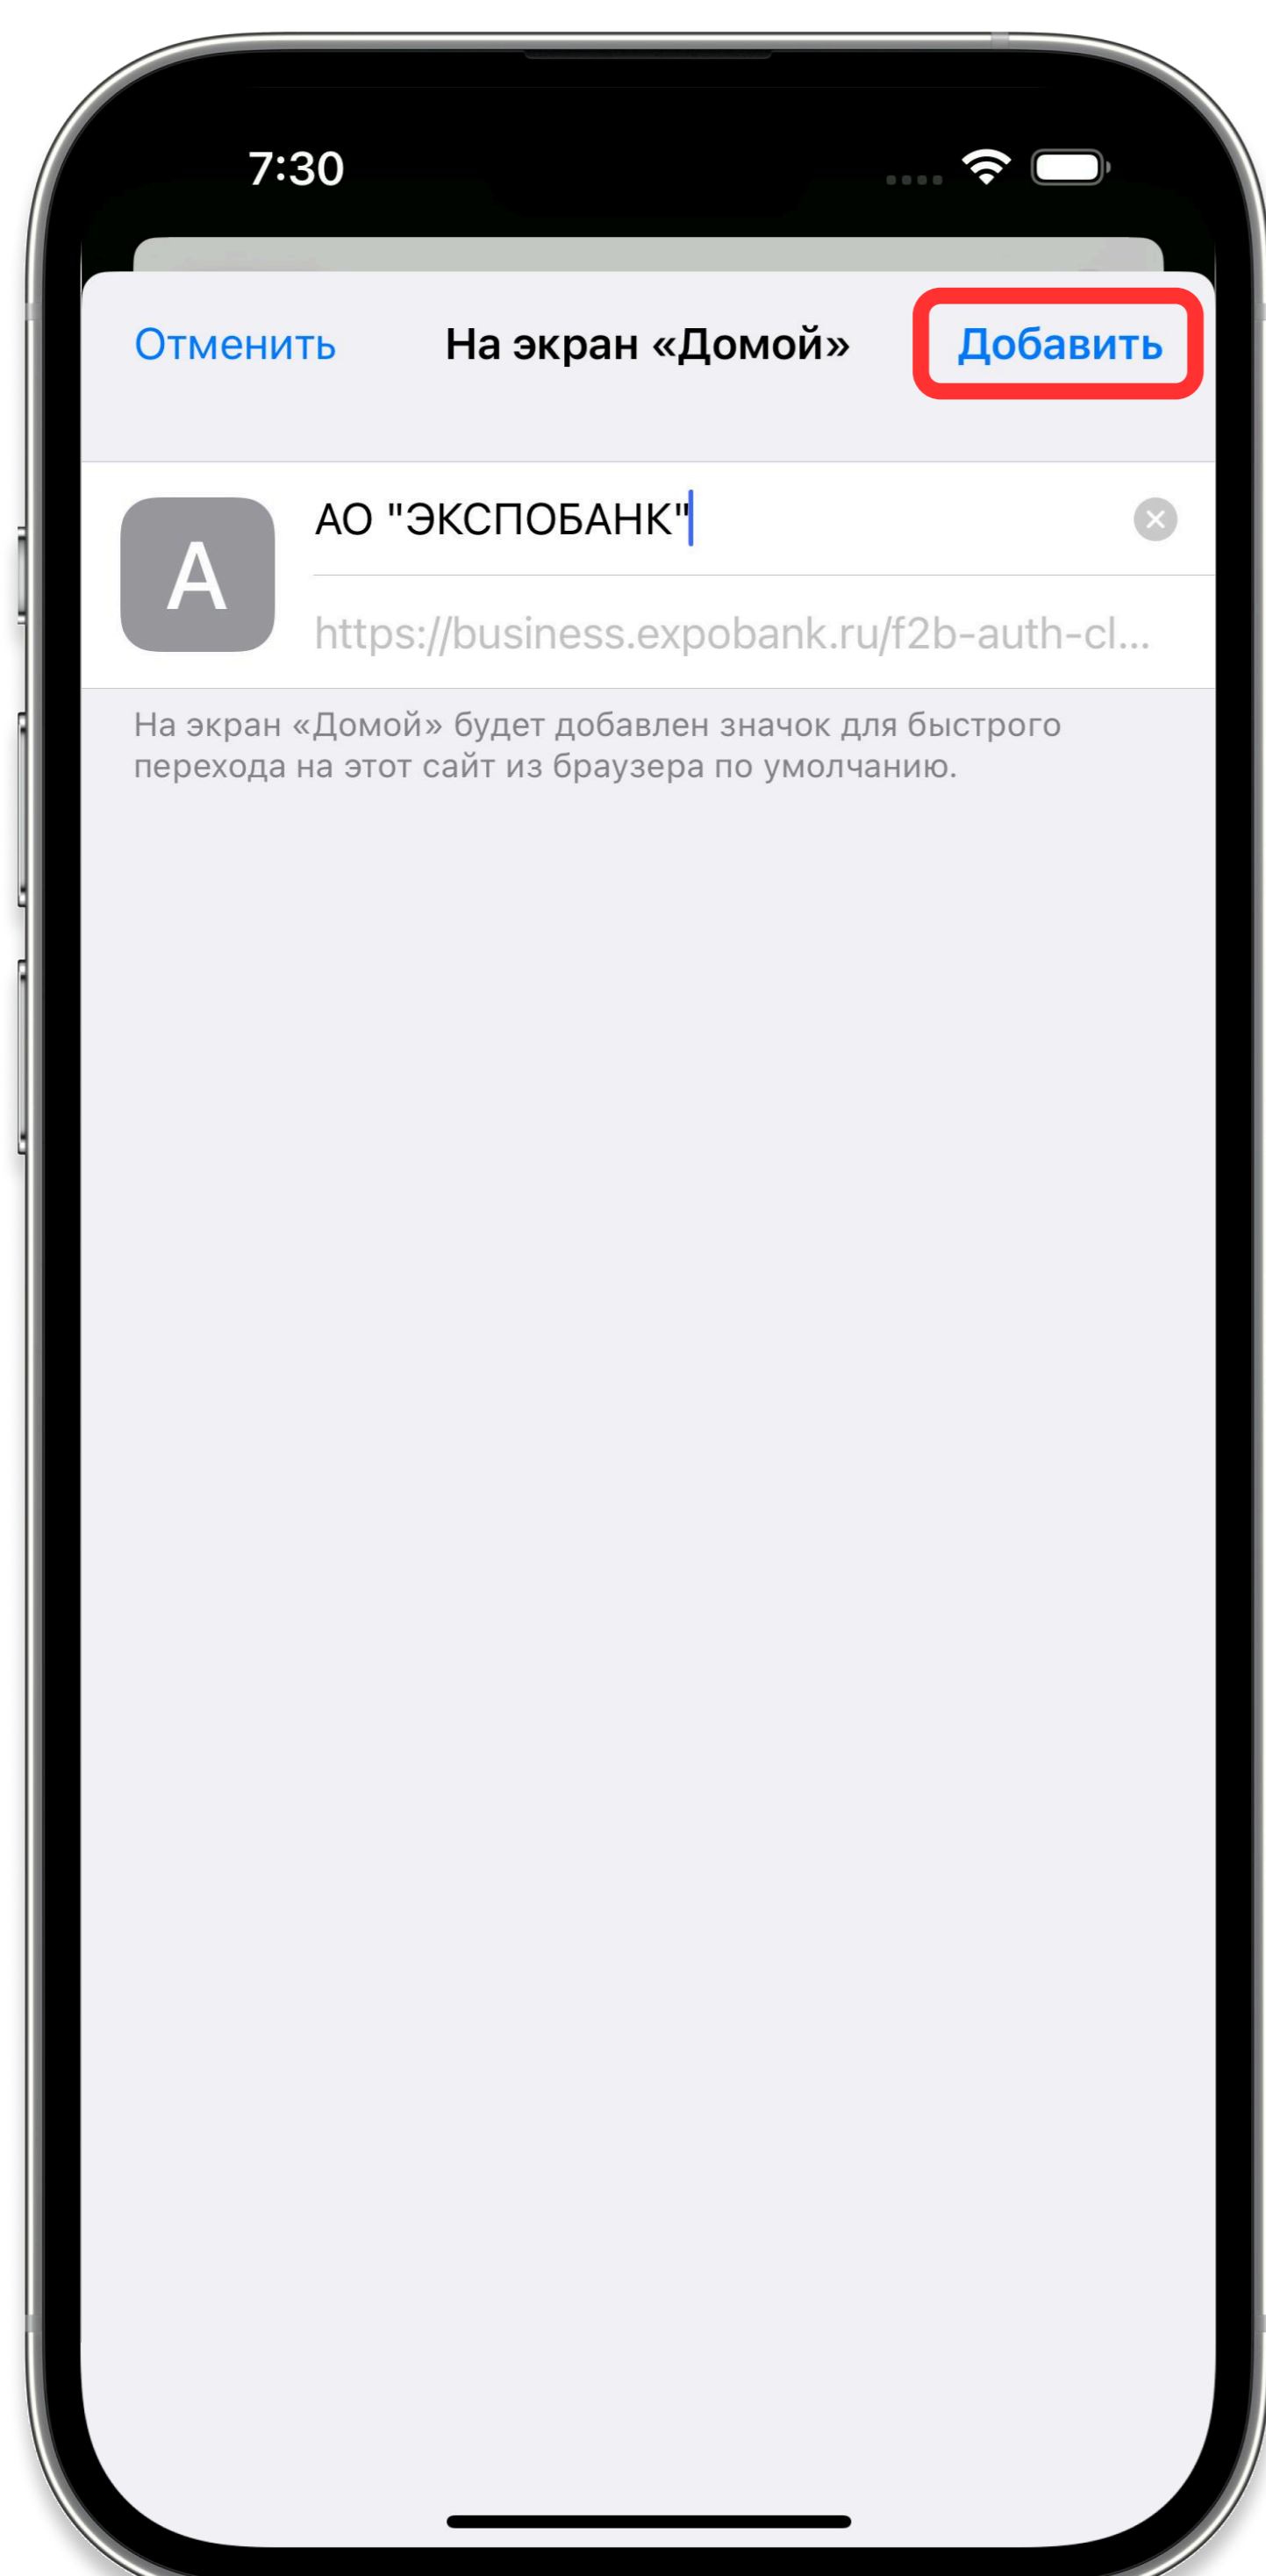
7:30

Отменить

На экран «Домой»

Добавить

A

АО "ЭКСПОБАНК"

https://business.expobank.ru/f2b-auth-cl...

На экран «Домой» будет добавлен значок для быстрого перехода на этот сайт из браузера по умолчанию.